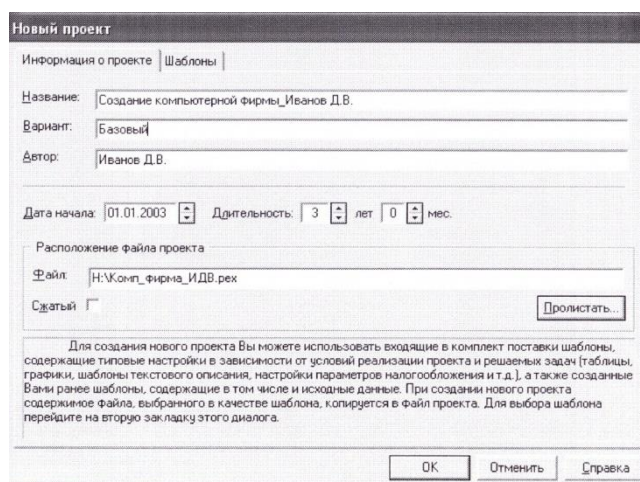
Новый проект

Информация о проекте | Шаблоны

Название: Создание компьютерной фирмы_Иванов Д.В.

Вариант: Базовый

Автор: Иванов Д.В.

Дата начала: 01.01.2003 Длительность: 3 лет 0 мес.

Расположение файла проекта

Файл: H:\Комп_фирма_ИДВ.pex

Сжатый

Пролистать...

Для создания нового проекта Вы можете использовать входящие в комплект поставки шаблоны, содержащие типовые настройки в зависимости от условий реализации проекта и решаемых задач (таблицы, графики, шаблоны текстового описания, настройки параметров налогообложения и т.д.), а также созданные Вами ранее шаблоны, содержащие в том числе и исходные данные. При создании нового проекта содержимое файла, выбранного в качестве шаблона, копируется в файл проекта. Для выбора шаблона перейдите на вторую закладку этого диалога.

OK Отменить Справка